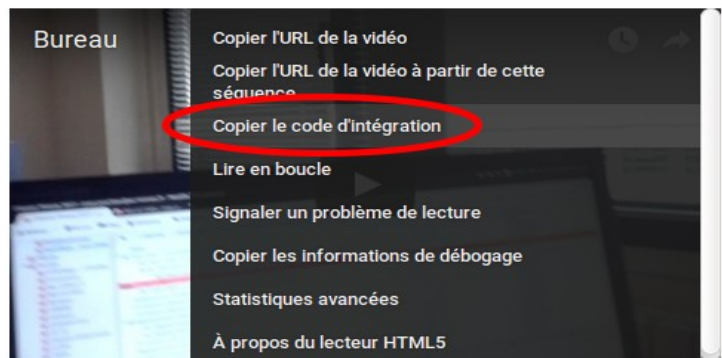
Bureau

Copier l'URL de la vidéo

Copier l'URL de la vidéo à partir de cette séquence

Copier le code d'intégration

Lire en boucle

Signaler un problème de lecture

Copier les informations de débogage

Statistiques avancées

À propos du lecteur HTML5